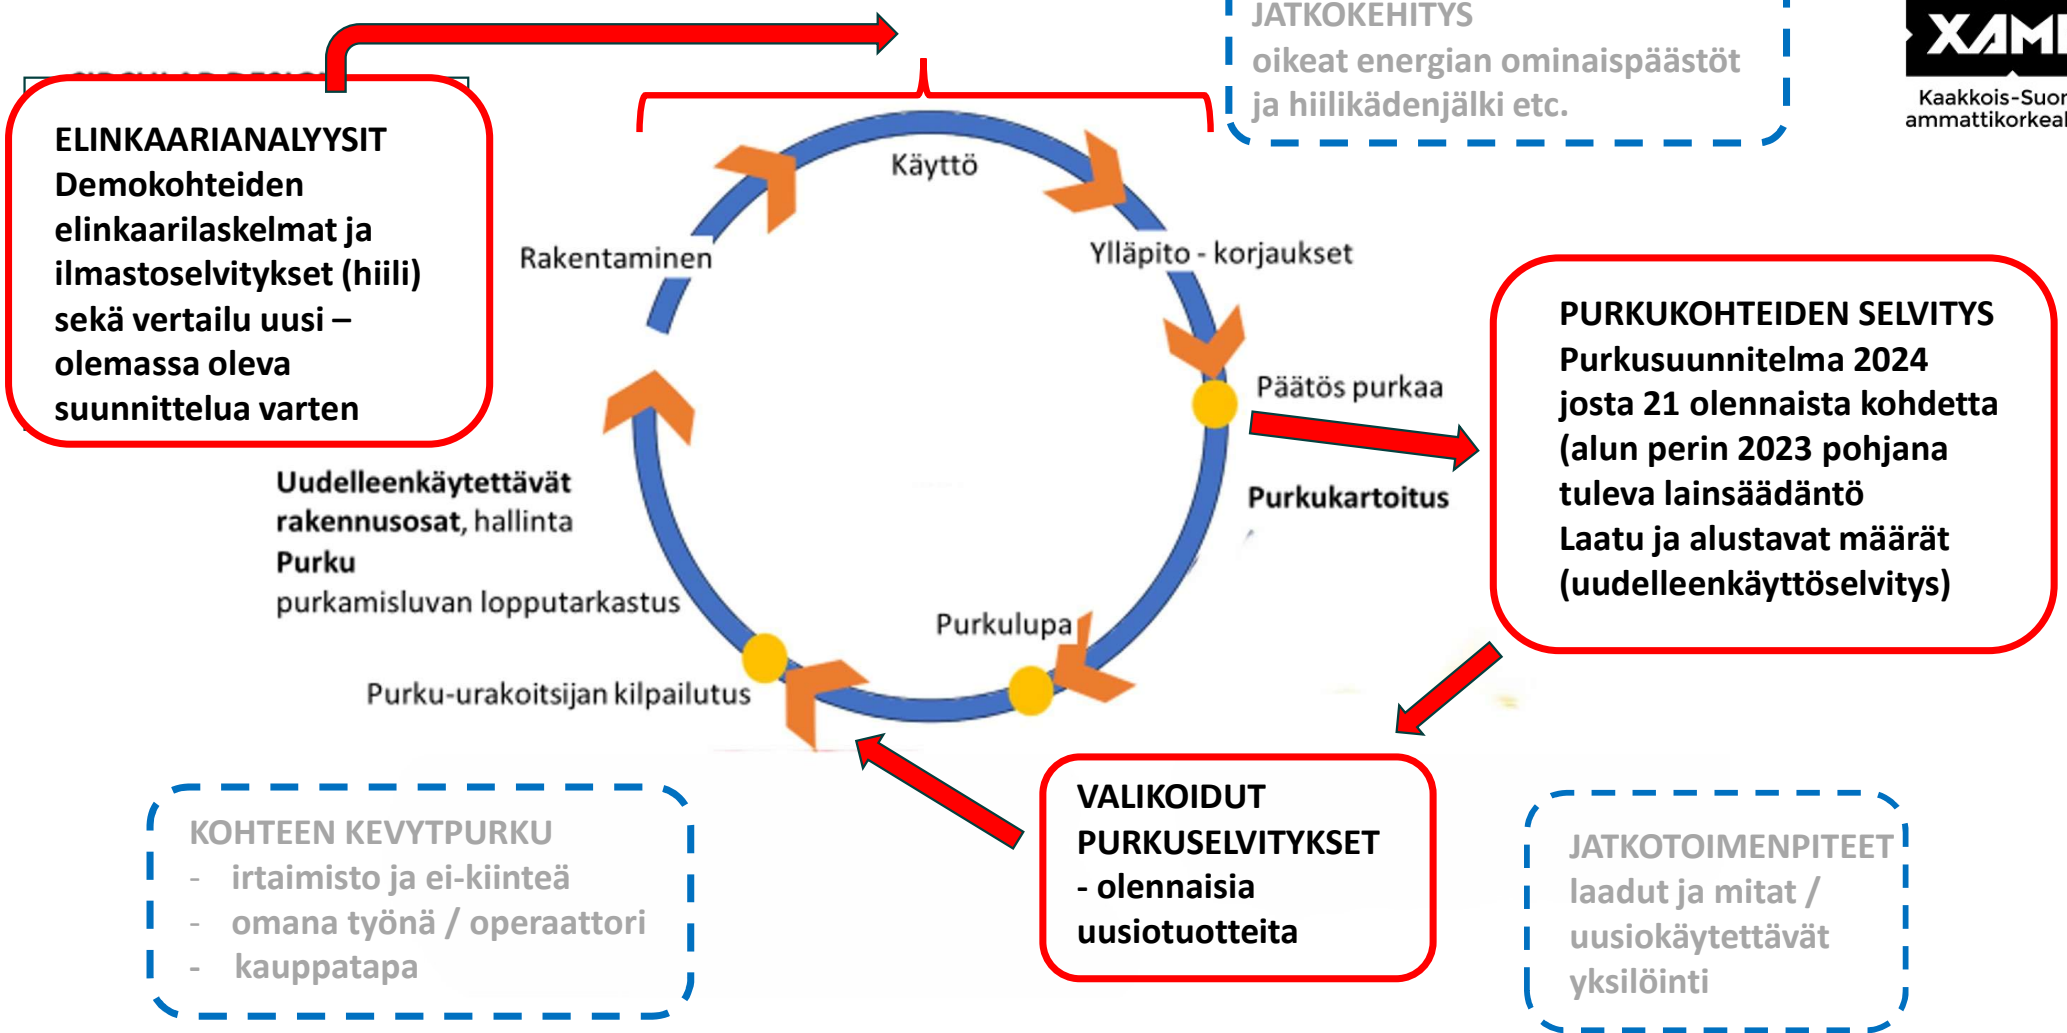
JATKOKEHITYS
oikeat energian ominaispäästöt ja hiilikädenjälki etc.

XAMK
Kaakkois-Suor
ammattikorkeal

CIRCULAR DESIG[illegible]

ELINKAARIANALYYSIT
Demokohteiden elinkaarilaskelmat ja ilmastoselvitykset (hiili) sekä vertailu uusi – olemassa oleva suunnittelua varten

Käyttö

Rakentaminen

Ylläpito - korjaukset

Päätös purkaa

Purkukartoitus

PURKUKOHTEIDEN SELVITYS
Purkusuunnitelma 2024 josta 21 olennaista kohdetta (alun perin 2023 pohjana tuleva lainsäädäntö
Laatu ja alustavat määrät (uudelleenkäyttöselvitys)

Uudelleenkäytettävät rakennusosat, hallinta
Purku
purkamisluvan lopputarkastus

Purkulupa

Purku-urakoitsijan kilpailutus

KOHTEEN KEVYTPURKU
- irtaimisto ja ei-kiinteä
- omana työnä / operaattori
- kauppatapa

VALIKOIDUT PURKUSELVITYKSET
- olennaisia uusiotuotteita

JATKOTOIMENPITEET
laadut ja mitat / uusiokäytettävät yksilöinti